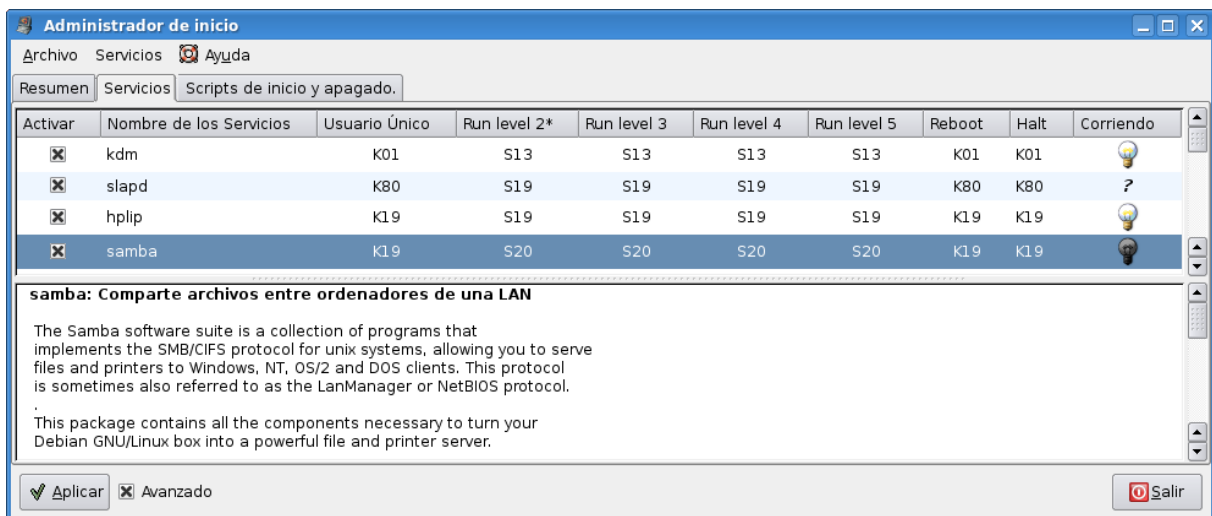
Administrador de inicio

Archivo Servicios Ayuda

Resumen | Servicios | Scripts de inicio y apagado.

| Activar | Nombre de los Servicios | Usuario Único | Run level 2* | Run level 3 | Run level 4 | Run level 5 | Reboot | Halt | Corriendo |
|---|---|---|---|---|---|---|---|---|---|
| ☒ | kdm | K01 | S13 | S13 | S13 | S13 | K01 | K01 | |
| ☒ | slapd | K80 | S19 | S19 | S19 | S19 | K80 | K80 | ? |
| ☒ | hplip | K19 | S19 | S19 | S19 | S19 | K19 | K19 | |
| ☒ | samba | K19 | S20 | S20 | S20 | S20 | K19 | K19 | |

samba: Comparte archivos entre ordenadores de una LAN

The Samba software suite is a collection of programs that implements the SMB/CIFS protocol for unix systems, allowing you to serve files and printers to Windows, NT, OS/2 and DOS clients. This protocol is sometimes also referred to as the LanManager or NetBIOS protocol.
.
This package contains all the components necessary to turn your Debian GNU/Linux box into a powerful file and printer server.

Aplicar ☒ Avanzado

Salir